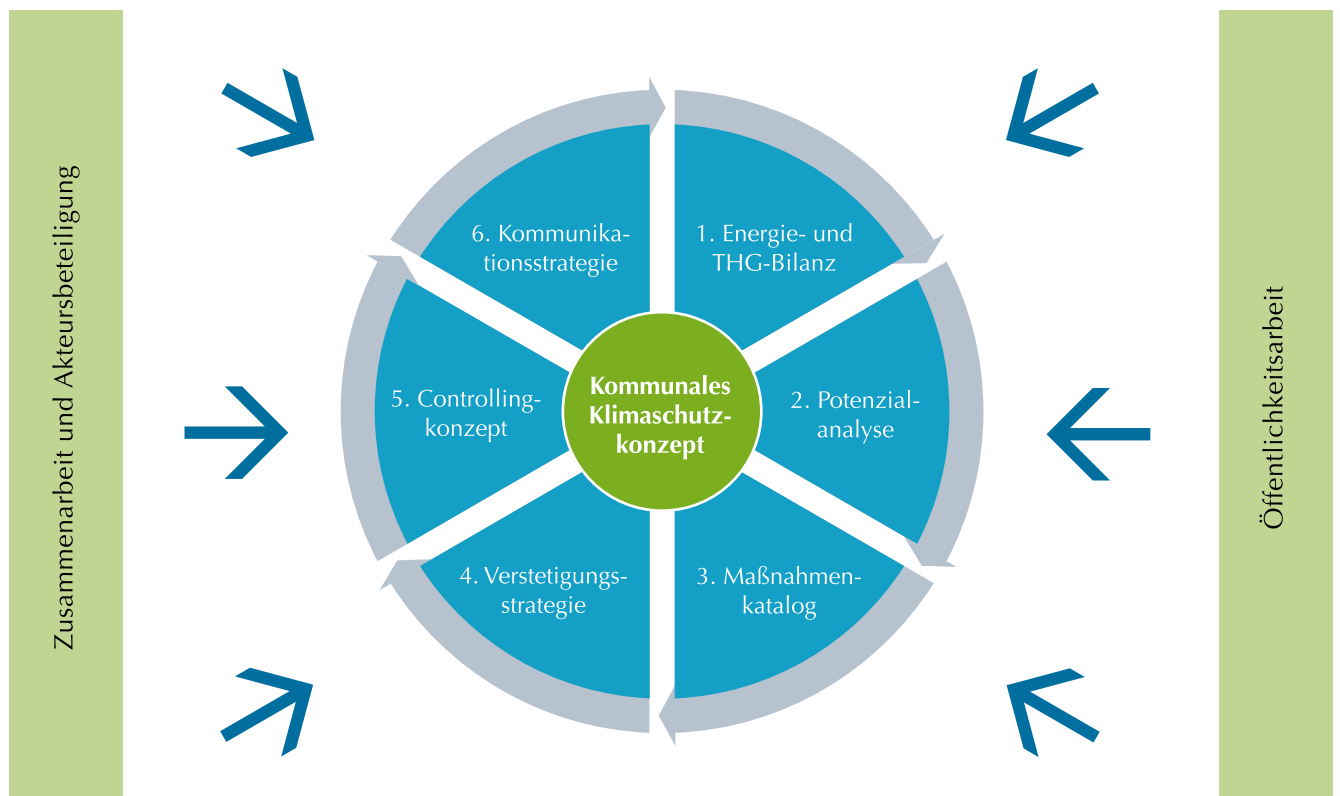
Zusammenarbeit und Akteursbeteiligung

6. Kommunikationsstrategie

1. Energie- und THG-Bilanz

5. Controllingkonzept

Kommunales Klimaschutzkonzept

2. Potenzialanalyse

4. Verstetigungsstrategie

3. Maßnahmenkatalog

Öffentlichkeitsarbeit